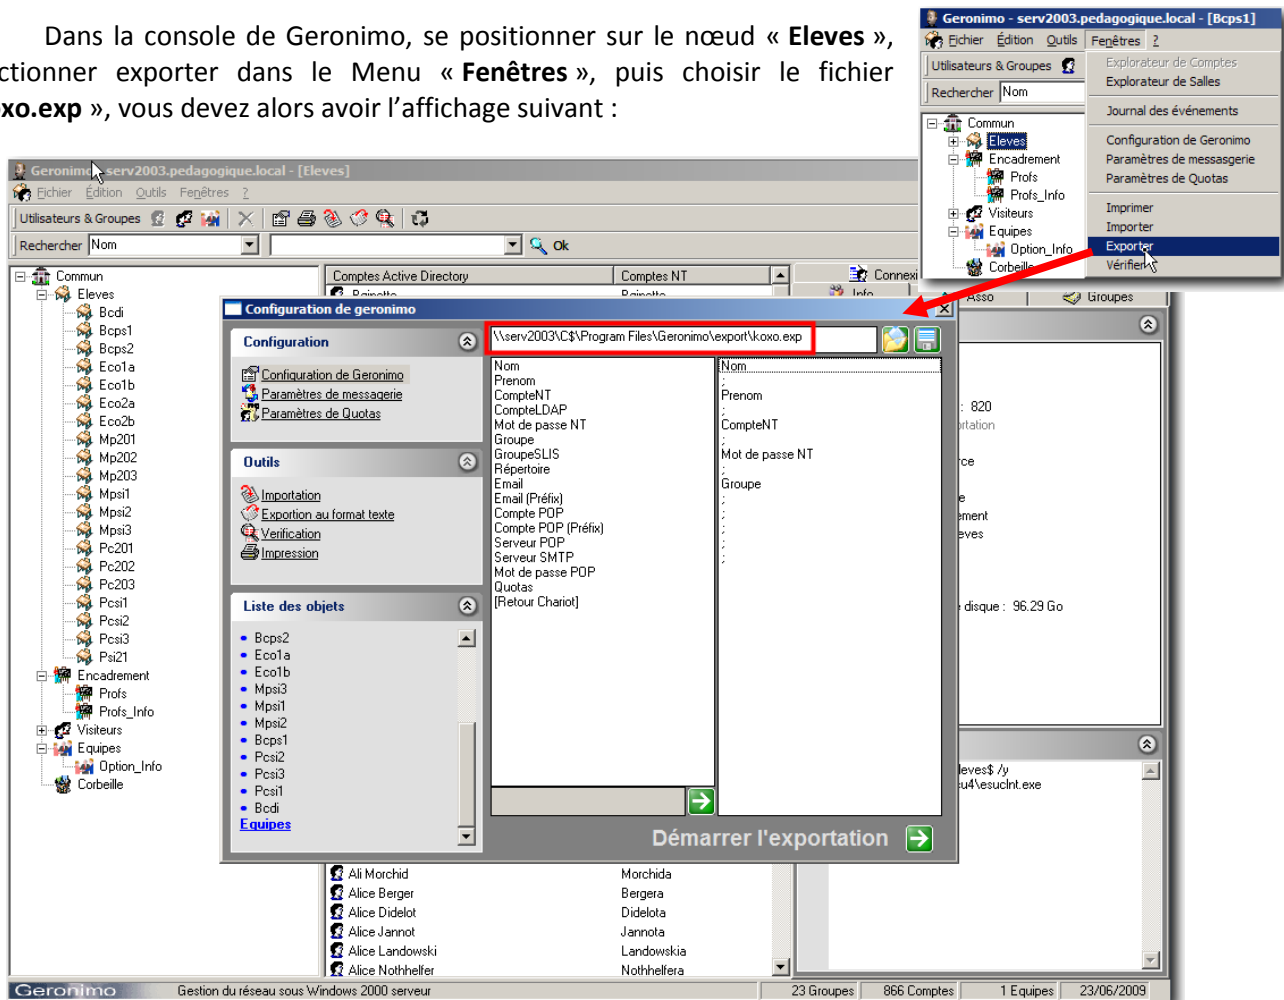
Dans la console de Geronimo, se positionner sur le nœud « **Eleves** », ctionner exporter dans le Menu « **Fenêtres** », puis choisir le fichier xo.exp », vous devez alors avoir l'affichage suivant :

Geronimo - serv2003.pedagogique.local - [Bcps1]
Fichier Édition Outils Fenêtres ?
Utilisateurs & Groupes
Rechercher Nom
Explorateur de Comptes
Explorateur de Salles
Journal des événements
Configuration de Geronimo
Paramètres de messagerie
Paramètres de Quotas
Imprimer
Importer
Exporter
Vérifier
Commun
Eleves
Encadrement
Profs
Profs_Info
Visiteurs
Equipes
Option_Info
Corbeille

Geronimo - serv2003.pedagogique.local - [Eleves]
Fichier Édition Outils Fenêtres ?
Utilisateurs & Groupes
Rechercher Nom
Ok
Commun
Eleves
Bcdi
Bcps1
Bcps2
Eco1a
Eco1b
Eco2a
Eco2b
Mp201
Mp202
Mp203
Mpsi1
Mpsi2
Mpsi3
Pc201
Pc202
Pc203
Pcsi1
Pcsi2
Pcsi3
Psi21
Encadrement
Profs
Profs_Info
Visiteurs
Equipes
Option_Info
Corbeille
Comptes Active Directory
Comptes NT
Connexi
Info
Asso
Groupes

Configuration de geronimo
Configuration
Configuration de Geronimo
Paramètres de messagerie
Paramètres de Quotas
Outils
Importation
Exportion au format texte
Verification
Impression
Liste des objets
Bcps2
Eco1a
Eco1b
Mpsi3
Mpsi1
Mpsi2
Bcps1
Pcsi2
Pcsi3
Pcsi1
Bcdi
Equipes
\\serv2003\C$\Program Files\Geronimo\export\koxo.exp
Nom
Prenom
CompteNT
CompteLDAP
Mot de passe NT
Groupe
GroupeSLIS
Répertoire
Email
Email (Préfix)
Compte POP
Compte POP (Préfix)
Serveur POP
Serveur SMTP
Mot de passe POP
Quotas
[Retour Chariot]
Nom
;
Prenom
;
CompteNT
;
Mot de passe NT
;
Groupe
;
;
;
;
;
;
Démarrer l'exportation
: 820
rtation
rce
e
ement
eves
disque : 96.29 Go
leves$ /y
u4\esuclnt.exe
Ali Morchid
Morchida
Alice Berger
Bergera
Alice Didelot
Didelota
Alice Jannot
Jannota
Alice Landowski
Landowskia
Alice Nothhelfer
Nothhelfera
Geronimo
Gestion du réseau sous Windows 2000 serveur
23 Groupes
866 Comptes
1 Equipes
23/06/2009